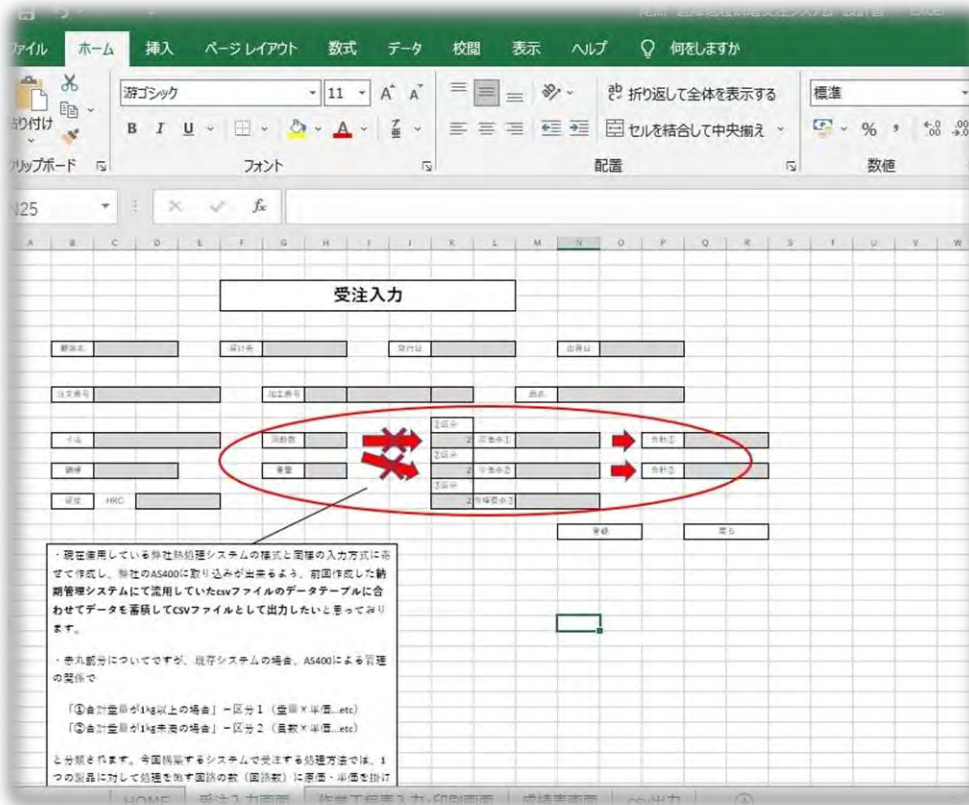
ファイル ホーム 挿入 ページレイアウト 数式 データ 校閲 表示 ヘルプ 何をしますか

貼り付け クリップボード

游ゴシック 11 A A

B I U

フォント

折り返して全体を表示する

セルを結合して中央揃え

配置

標準

% ,

数値

N25

fx

A B C D E F G H I J K L M N O P Q R S T U V W

受注入力

顧客名 設計者 受注日 出荷日

注文番号 加工番号 品名

寸法 回数数 ①区分 2 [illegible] 合計①

鋼種 重量 ②区分 2 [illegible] 合計②

硬度 HRC ③区分 2 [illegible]

登録 戻る

・現在使用している弊社熱処理システムの様式と同様の入力方式に合せて作成し、弊社のAS400に取り込みが出来るよう、前回作成した鍛鋼管理システムにて流用していたcsvファイルのデータテーブルに合わせてデータを蓄積してCSVファイルとして出力したいと思っております。

・赤丸部分についてですが、既存システムの場合、AS400による管理の関係で

「①合計重量が1kg以上の場合」ー区分１（重量×単価...etc）
「②合計重量が1kg未満の場合」ー区分２（個数×単価...etc）

と分類されます。今回構築するシステムで受注する処理方法では、１つの製品に対して処理を施す回数の数（回数数）に原価・単価を掛け

HOME 受注入力画面 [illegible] 成績表画面 csv出力